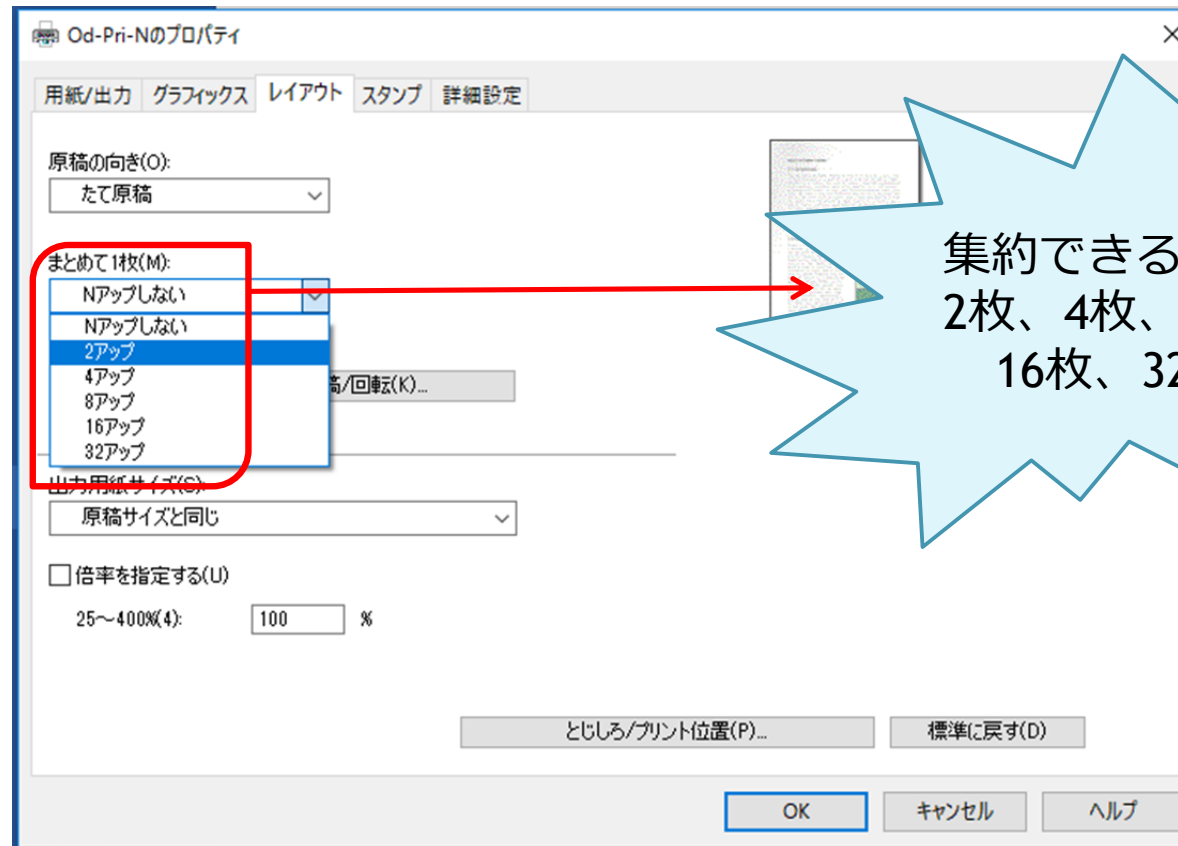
Od-Pri-Nのプロパティ

×

用紙/出力 グラフィックス レイアウト スタンプ 詳細設定

原稿の向き(O):

たて原稿

まとめて1枚(M):

Nアップしない

Nアップしない
2アップ
4アップ
8アップ
16アップ
32アップ

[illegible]稿/回転(K)...

出力用紙サイズ(S):

原稿サイズと同じ

倍率を指定する(U)

25～400%(4):

100

%

とじしろ/プリント位置(P)...

標準に戻す(D)

OK

キャンセル

ヘルプ

集約できる
2枚、4枚、
16枚、3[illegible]